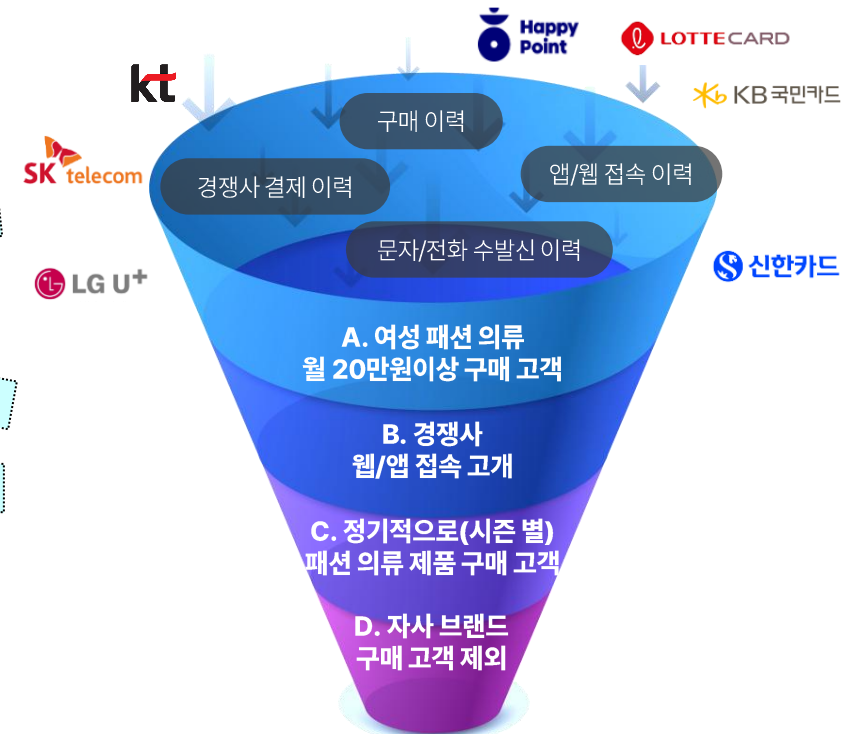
Happy Point

LOTTECARD

kt

KB국민카드

구매 이력

SK telecom

경쟁사 결제 이력

앱/웹 접속 이력

문자/전화 수발신 이력

신한카드

LG U+

A. 여성 패션 의류
월 20만원이상 구매 고객

B. 경쟁사
웹/앱 접속 고개

C. 정기적으로(시즌 별)
패션 의류 제품 구매 고객

D. 자사 브랜드
구매 고객 제외